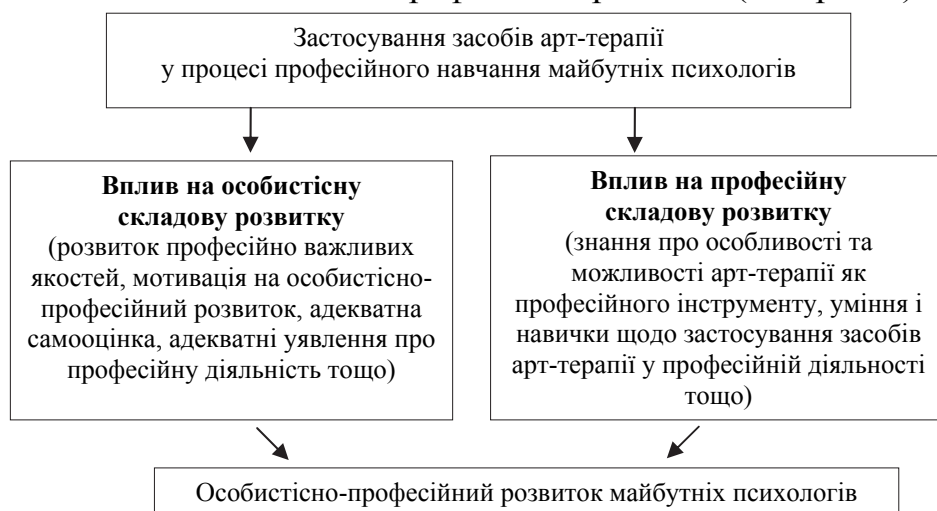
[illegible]

Застосування засобів арт-терапії у процесі професійного навчання майбутніх психологів

**Вплив на особистісну складову розвитку**
(розвиток професійно важливих якостей, мотивація на особистісно-професійний розвиток, адекватна самооцінка, адекватні уявлення про професійну діяльність тощо)

**Вплив на професійну складову розвитку**
(знання про особливості та можливості арт-терапії як професійного інструменту, уміння і навички щодо застосування засобів арт-терапії у професійній діяльності тощо)

Особистісно-професійний розвиток майбутніх психологів